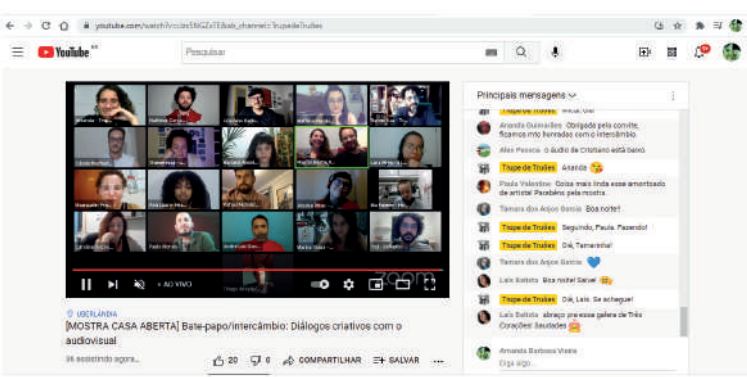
youtube.com/watch?v=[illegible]

YouTube BR

Pesquisar

• AO VIVO

zoom

UBERLÂNDIA

[MOSTRA CASA ABERTA] Bate-papo/intercâmbio: Diálogos criativos com o audiovisual

36 assistindo agora

20 0 COMPARTILHAR SALVAR

Principais mensagens

Trupe de Truões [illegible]

Aranda Guimarães Obrigada pelo convite, ficamos muito honrados com o intercâmbio.

Alex Pessoa o áudio do Cristiano está baixo.

Trupe de Truões Ananda

Paula Valentino Coisa mais linda esse amontoado de artista! Parabéns pela mostra.

Tâmara dos Anjos Garcia Boa noite!

Trupe de Truões Seguindo, Paula. Fazendo!

Trupe de Truões Oiê, Tamarinha!

Tâmara dos Anjos Garcia

Laís Batista Boa noite! Saravá

Trupe de Truões Oiê, Laís. Se achegue!

Laís Batista abraço pra esse galera de Três Corações! Saudades

Amanda Barbosa Vieira

Diga algo...